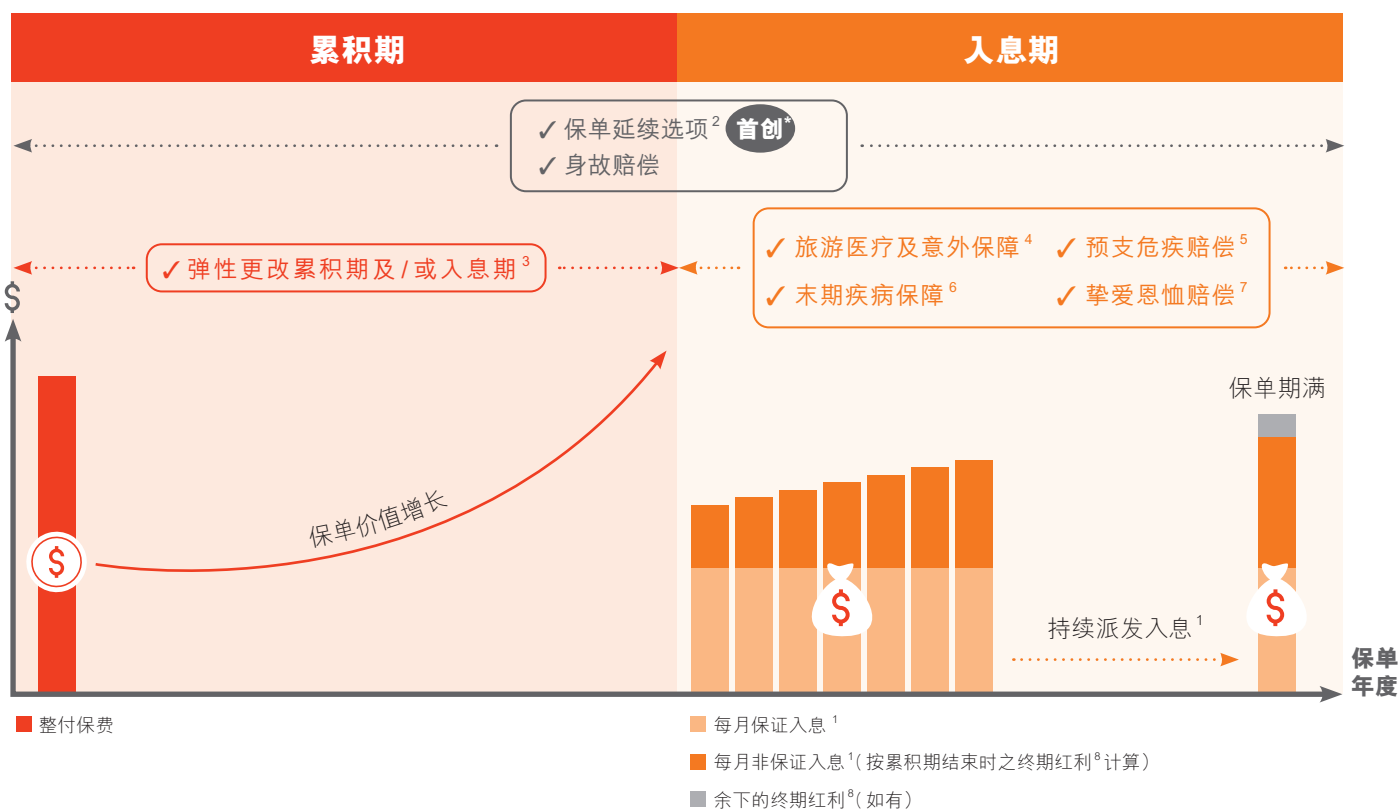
累积期

入息期

✓ 保单延续选项 $^2$ 首创*
✓ 身故赔偿

✓ 弹性更改累积期及 / 或入息期 $^3$

✓ 旅游医疗及意外保障 $^4$
✓ 预支危疾赔偿 $^5$
✓ 末期疾病保障 $^6$
✓ 挚爱恩恤赔偿 $^7$

$

保单期满

保单价值增长

持续派发入息 $^1$

保单年度

整付保费

每月保证入息 $^1$

每月非保证入息 $^1$（按累积期结束时之终期红利 $^8$ 计算）

余下的终期红利 $^8$（如有）